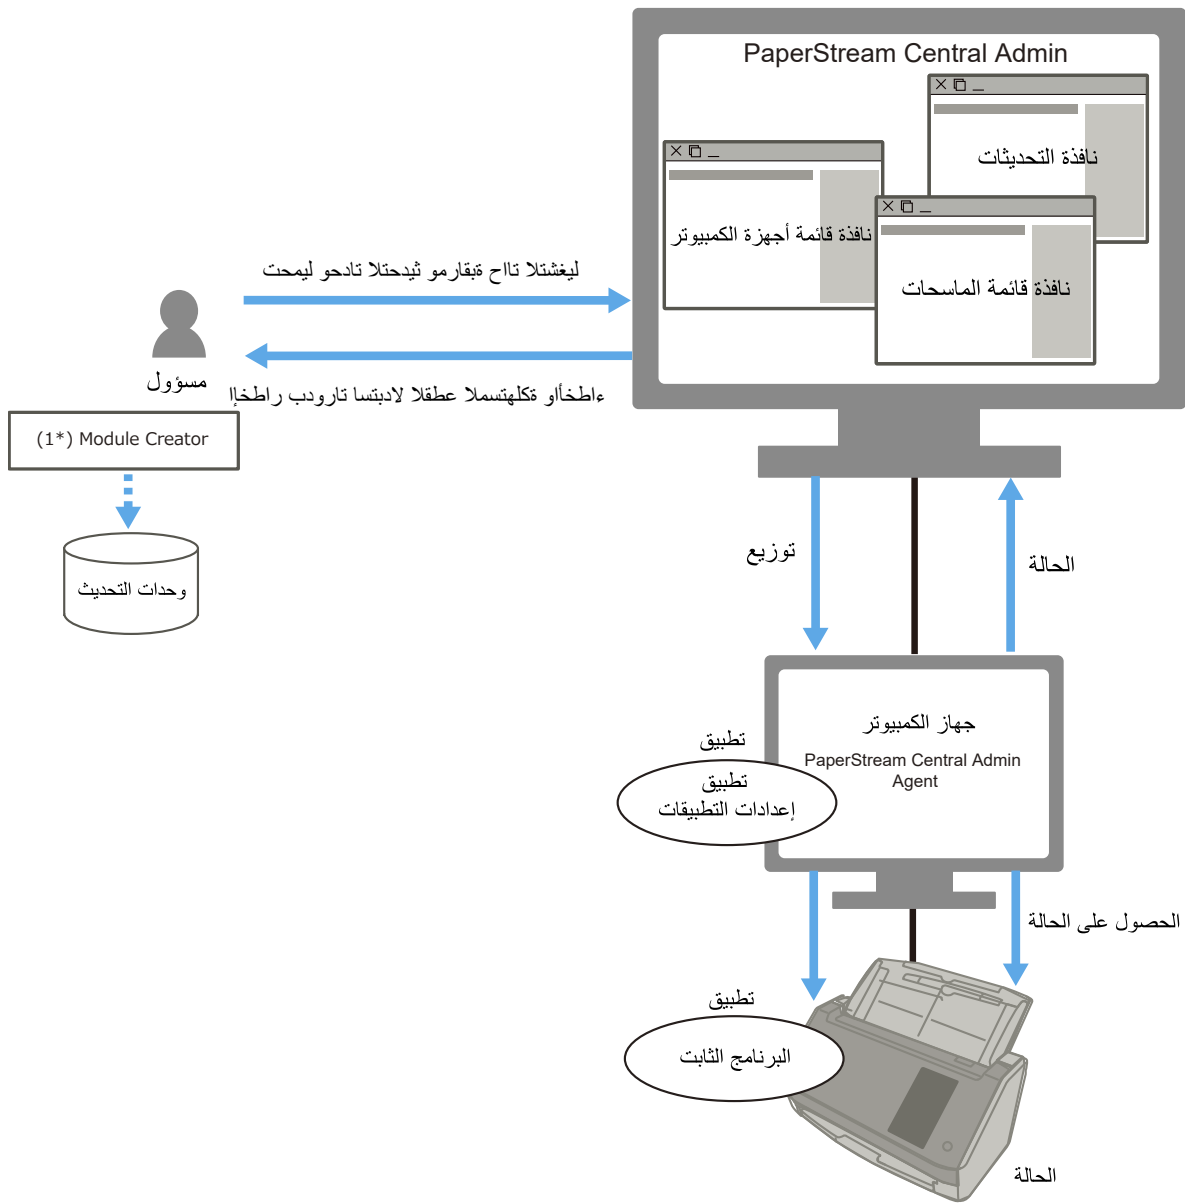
PaperStream Central Admin

نافذة التحديثات

نافذة قائمة أجهزة الكمبيوتر

نافذة قائمة الماسحات

ليغشتلا تاح ةبقارمو ثيدحتلا تادحو ليمحت

مسؤول

ءاطخأو ةكلهتسملا عطقلا لادبتسا تارودب راطخإ

(1*) Module Creator

وحدات التحديث

توزيع

الحالة

جهاز الكمبيوتر

PaperStream Central Admin Agent

تطبيق

تطبيق
إعدادات التطبيقات

الحصول على الحالة

تطبيق

البرنامج الثابت

الحالة